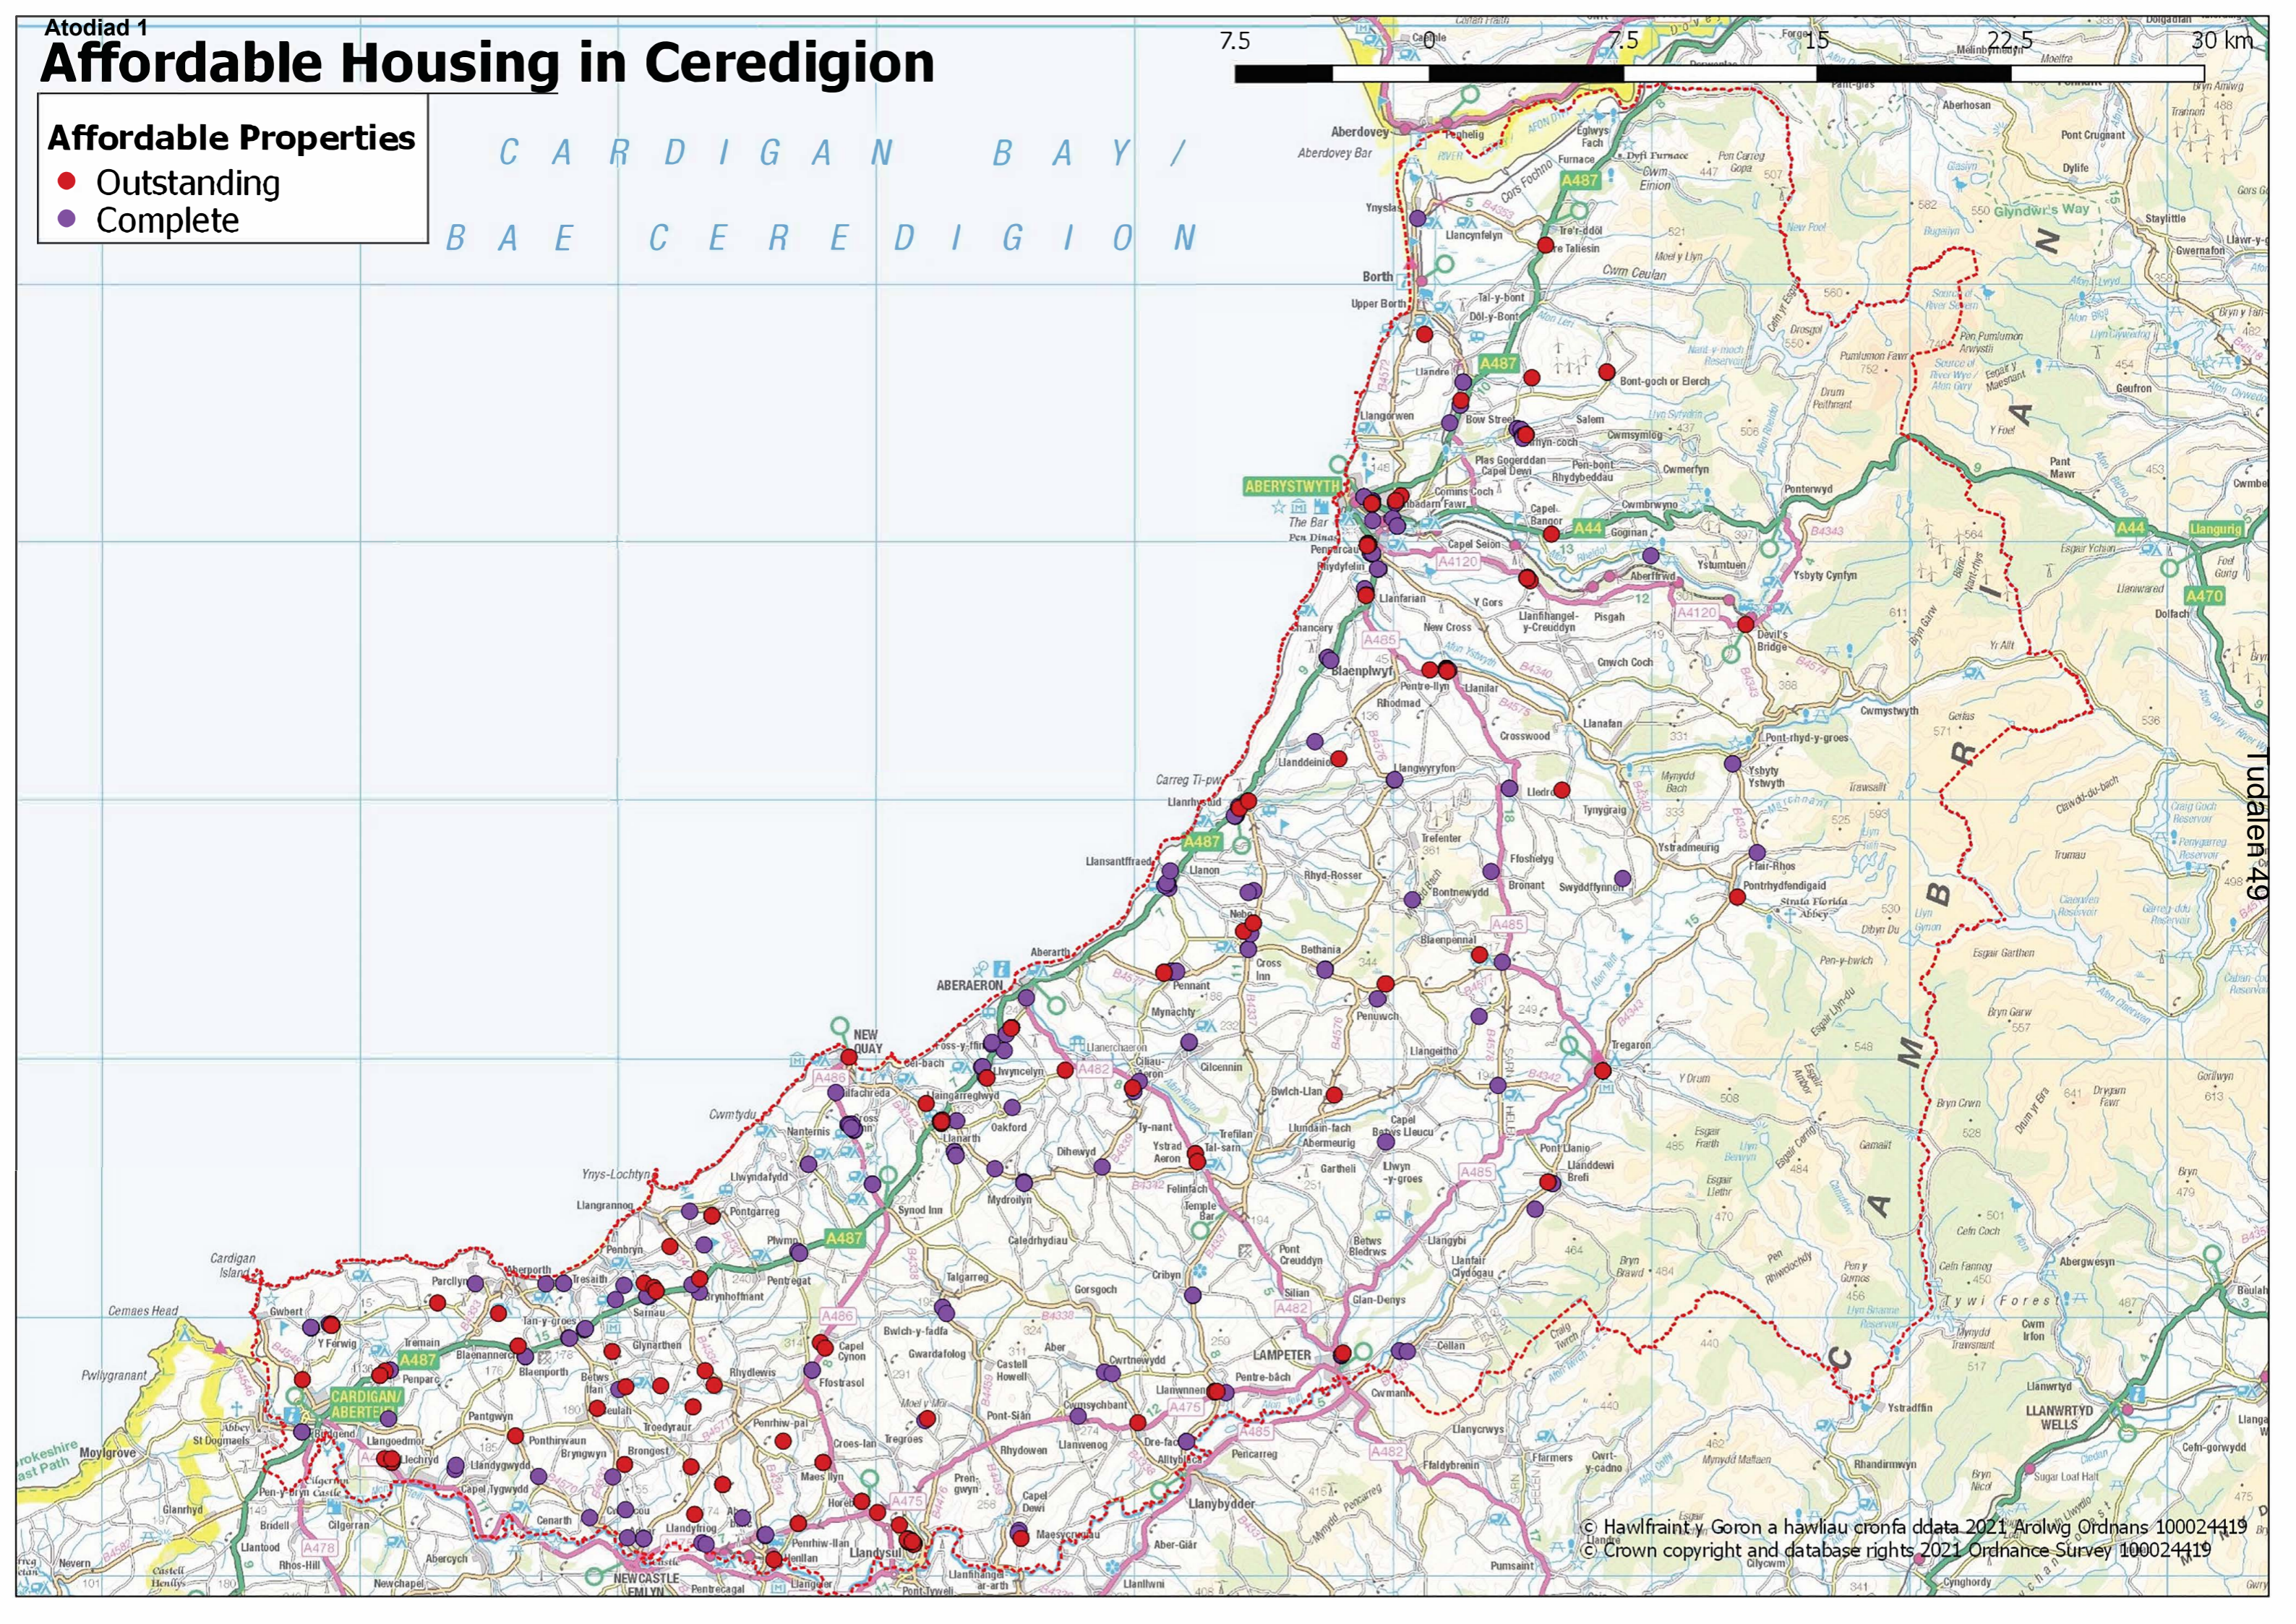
Atodiad 1
Affordable Housing in Ceredigion

Affordable Properties
Outstanding
Complete

7.5 0 7.5 15 22.5 30 km

CARDIGAN BAY /
BAE CEREDIGION

Tudalen 49

Aberdovey
Borth
Upper Borth
Llandre
Bow Street
Llangorwen
ABERYSTWYTH
Penparcau
Llanfarian
Blaenplwyf
Llanrhystud
Llansantffraed
Llanon
Aberarth
ABERAERON
NEW QUAY
Cross Inn
Llanarth
Synod Inn
Pontgarreg
Penbryn
Aberporth
Tresaith
Parcllyn
Y Ferwig
Gwbert
CARDIGAN/ ABERTEIFI
Penparc
Llechryd
Cilgerran
Cenarth
NEWCASTLE EMLYN
Llandysul
Llanybydder
LAMPETER
Cwmann
Tregaron
Llanddewi Brefi
Pontrhydfendigaid
Devil's Bridge
Ponterwyd
Capel Bangor
Talybont
Tre'r-ddôl
Talgarreg
Felinfach
Ystrad Aeron
Cilcennin
Llangeitho
Penuwch
Bethania
Lledrod
Llangwyryfon
Llanilar
Aberporth
Beulah
Brongest
Rhydlewis
Ffostrasol
Capel Cynon
Croes-lan
Horeb
Maesycrwgiau
Aberteifi
Pont-Siân
Llanwnnen
Silian
Cellan
Pennant
Mydroilyn
Oakford
Aberteifi
A487
A44
A485
A482
A486
A475
A4120
A470

© Hawlfraint y Goron a hawliau cronfa ddata 2021 Arolwg Ordnans 100024419
© Crown copyright and database rights 2021 Ordnance Survey 100024419